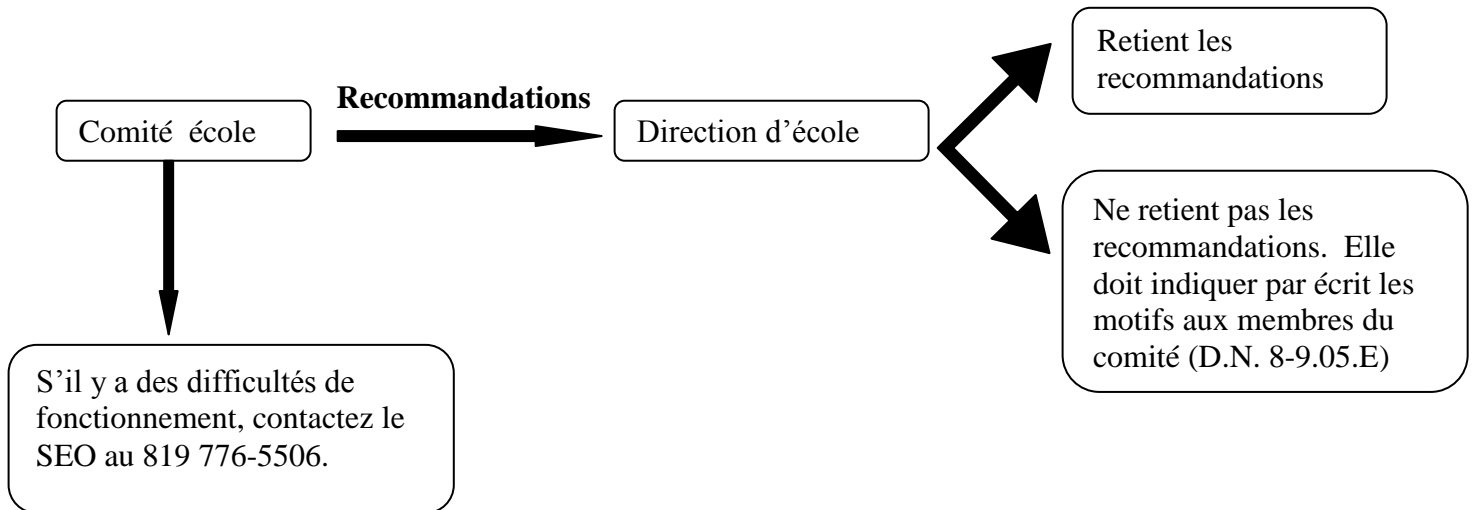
Comité école

Recommandations

Direction d'école

Retient les recommandations

Ne retient pas les recommandations. Elle doit indiquer par écrit les motifs aux membres du comité (D.N. 8-9.05.E)

S'il y a des difficultés de fonctionnement, contactez le SEO au 819 776-5506.